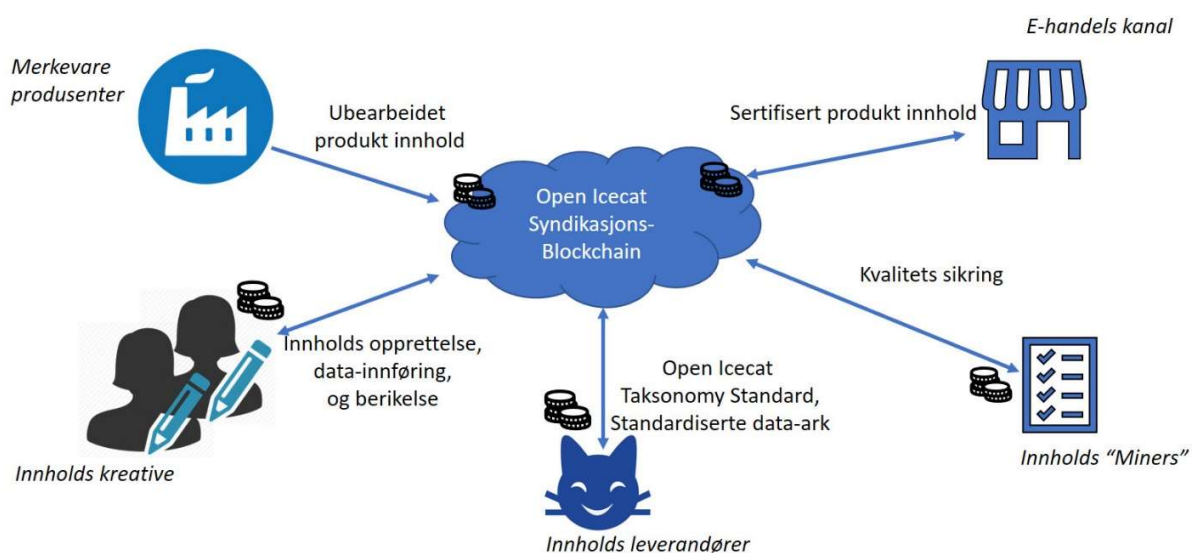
Merkevare produsenter

Ubearbeidet produkt innhold

E-handels kanal

Sertifisert produkt innhold

Open Icecat Syndikasjons-Blockchain

Kvalitets sikring

Innholds opprettelse, data-innføring, og berikelse

Open Icecat Taksonomy Standard, Standardiserte data-ark

Innholds kreative

Innholds "Miners"

Innholds leverandører